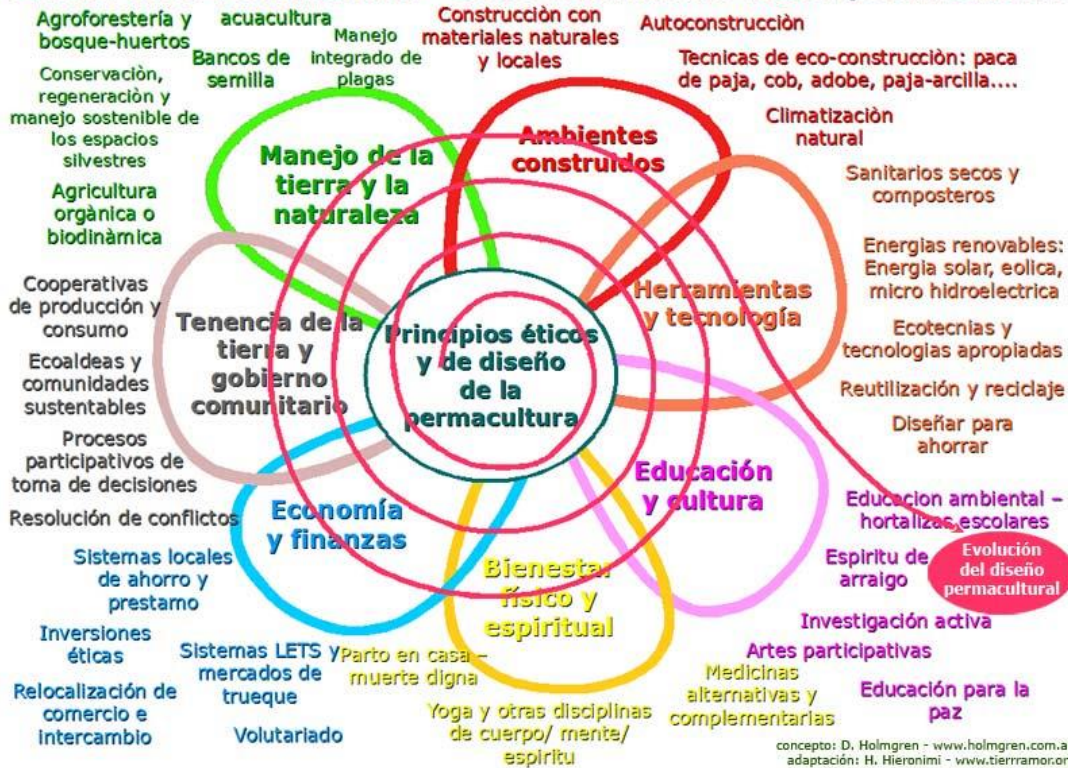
Agroforestería y bosque-huertos

acuacultura

Bancos de semilla

Manejo integrado de plagas

Conservaciòn, regeneraciòn y manejo sostenible de los espacios silvestres

Agricultura orgànica o biodinàmica

Construcciòn con materiales naturales y locales

Autoconstrucciòn

Tecnicas de eco-construcciòn: paca de paja, cob, adobe, paja-arcilla....

Climatizaciòn natural

Sanitarios secos y composteros

Energias renovables: Energia solar, eolica, micro hidroelectrica

Ecotecnias y tecnologias apropiadas

Reutilización y reciclaje

Diseñar para ahorrar

Manejo de la tierra y la naturaleza

Ambientes construidos

Herramientas y tecnología

Principios éticos y de diseño de la permacultura

Tenencia de la tierra y gobierno comunitario

Economía y finanzas

Bienestar físico y espiritual

Educación y cultura

Cooperativas de producción y consumo

Ecoaldeas y comunidades sustentables

Procesos participativos de toma de decisiones

Resolución de conflictos

Sistemas locales de ahorro y prestamo

Inversiones éticas

Relocalización de comercio e intercambio

Sistemas LETS y mercados de trueque

Voluntariado

Parto en casa – muerte digna

Yoga y otras disciplinas de cuerpo/ mente/ espiritu

Medicinas alternativas y complementarias

Educacion ambiental – hortalizas escolares

Espiritu de arraigo

Evolución del diseño permacultural

Investigación activa

Artes participativas

Educación para la paz

concepto: D. Holmgren - www.holmgren.com.a
adaptación: H. Hieronimi - www.tierramor.or